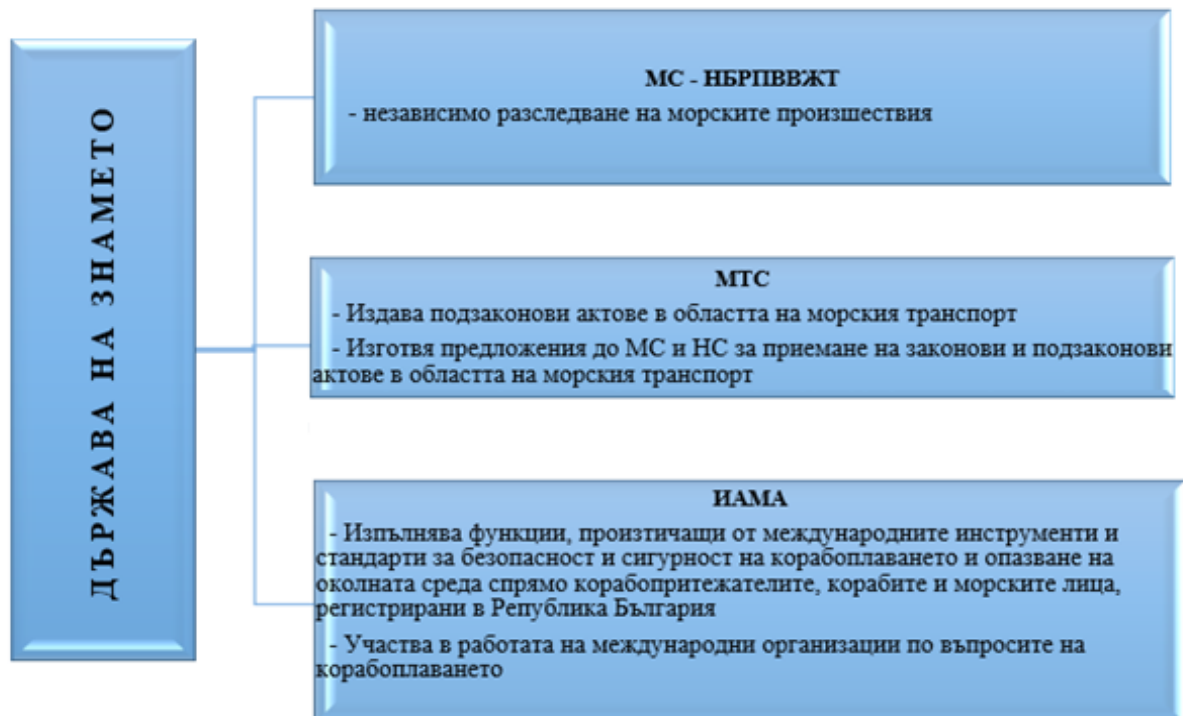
ДЪРЖАВА НА ЗНАМЕТО

МС - НБРПВВЖТ

- независимо разследване на морските произшествия

МТС

- Издава подзаконови актове в областта на морския транспорт

- Изготвя предложения до МС и НС за приемане на законови и подзаконови актове в областта на морския транспорт

ИАМА

- Изпълнява функции, произтичащи от международните инструменти и стандарти за безопасност и сигурност на корабоплаването и опазване на околната среда спрямо корабопритежателите, корабите и морските лица, регистрирани в Република България

- Участва в работата на международни организации по въпросите на корабоплаването